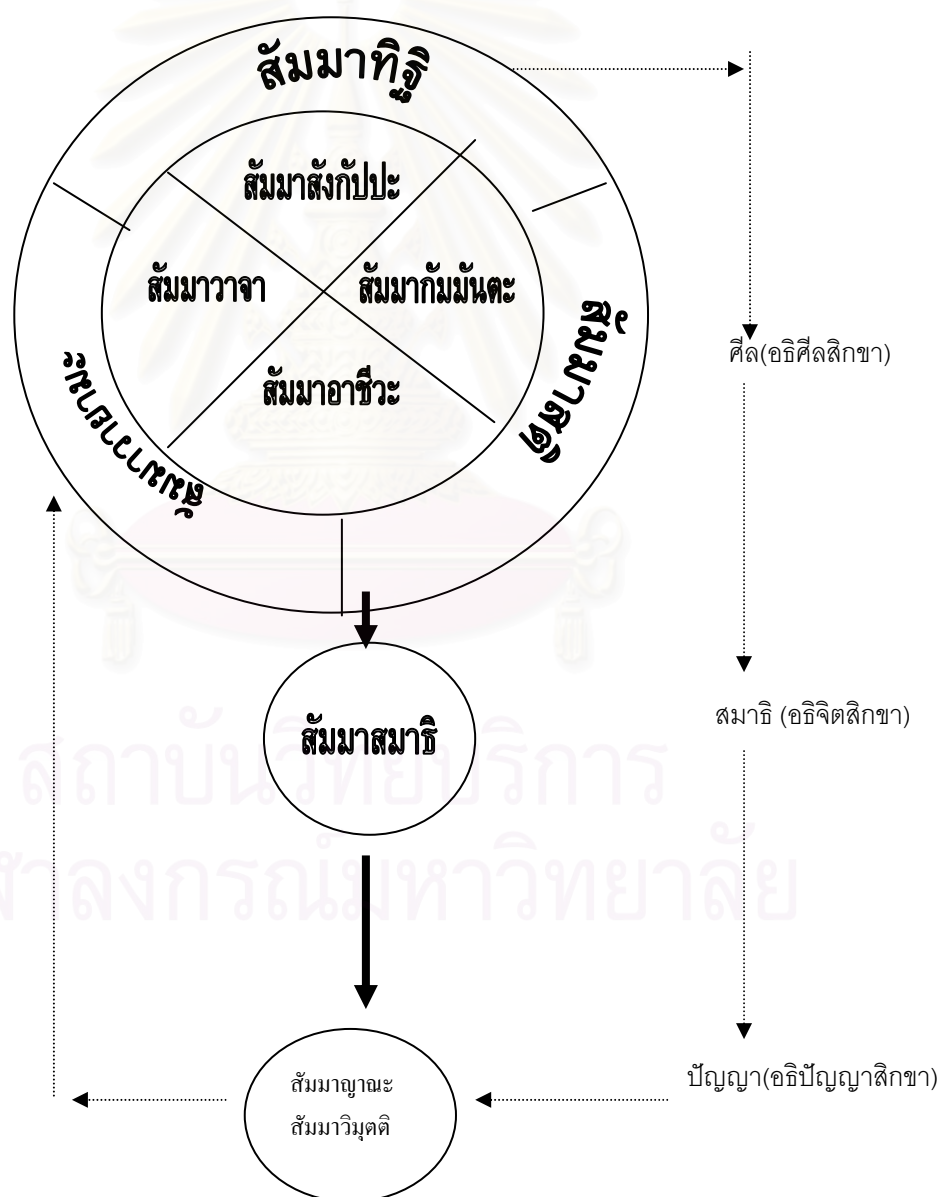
สัมมาทิฐิ

สัมมาสังกัปปะ

สัมมาวาจา

สัมมากัมมันตะ

สัมมาอาชีวะ

สัมมาวายามะ

สัมมาสติ

ศีล(อธิศีลสิกขา)

สัมมาสมาธิ

สมาธิ (อธิจิตสิกขา)

สัมมาญาณะ
สัมมาวิมุตติ

ปัญญา(อธิปัญญาสิกขา)

สถาบันวิทยบริการ
จุฬาลงกรณ์มหาวิทยาลัย